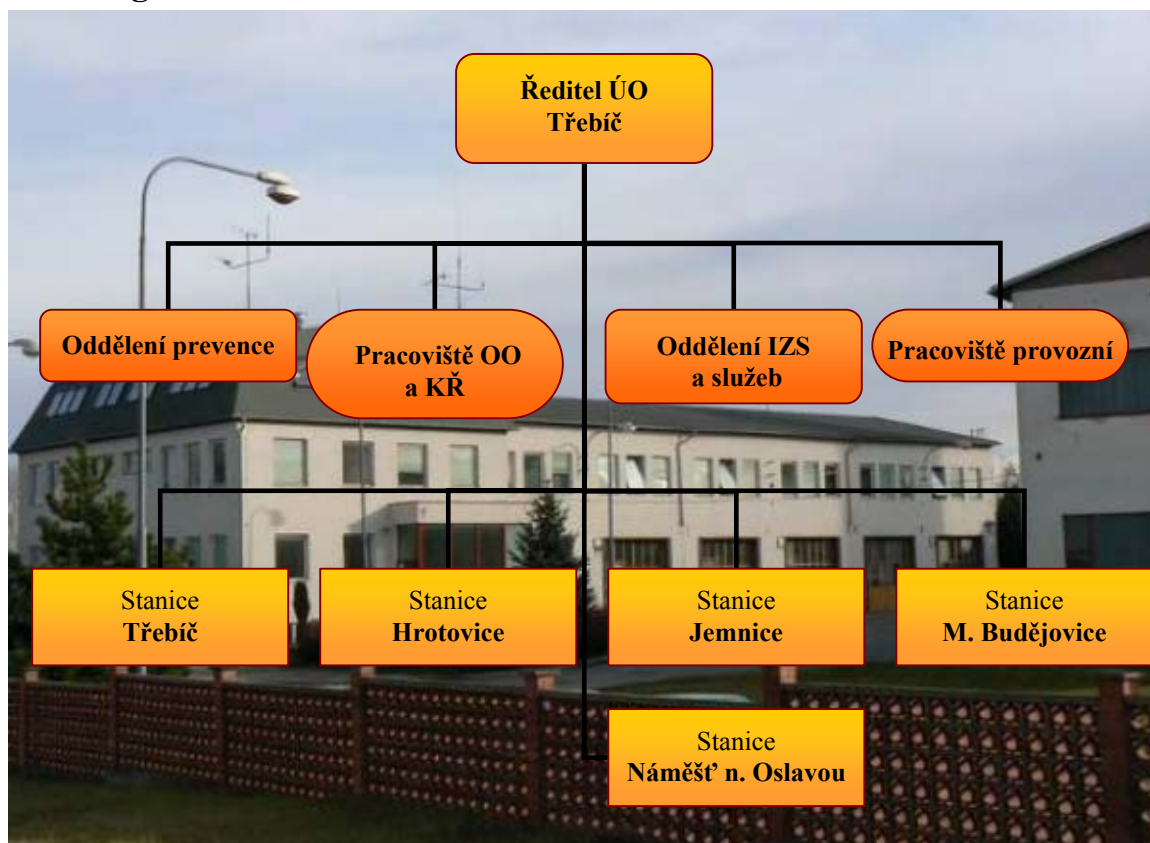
Ředitel ÚO Třebíč

Oddělení prevence

Pracoviště OO a KŘ

Oddělení IZS a služeb

Pracoviště provozní

Stanice Třebíč

Stanice Hrotovice

Stanice Jemnice

Stanice M. Budějovice

Stanice Náměšť n. Oslavou